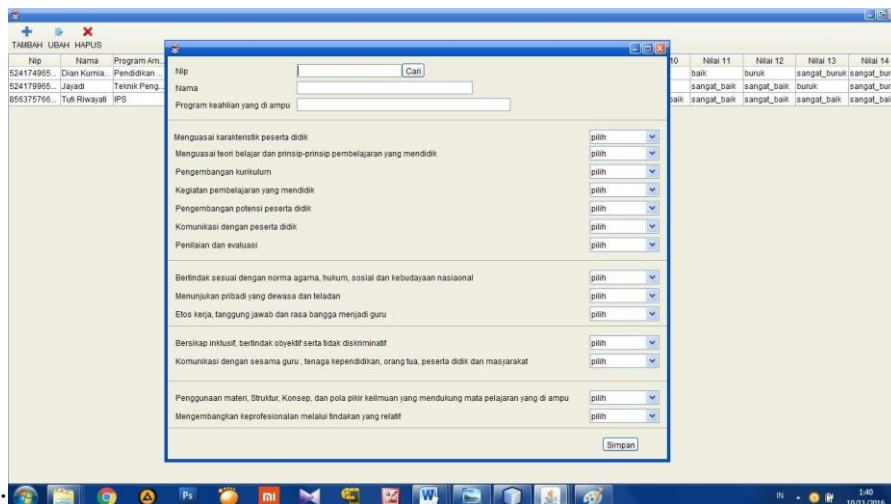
TAMBAH UBAH HAPUS

| Nip | Nama | Program Am... |
|---|---|---|
| 524174965... | Dian Kurnia... | Pendidikan ... |
| 524179965... | Jajadi | Teknik Peng... |
| 856375766... | Tuti Riwayati | IPS |

| 10 | Nilai 11 | Nilai 12 | Nilai 13 | Nilai 14 |
|---|---|---|---|---|
| | baik | buruk | sangat_buruk | sangat_bur |
| | sangat_baik | sangat_baik | buruk | sangat_bai |
| baik | sangat_baik | sangat_baik | sangat_baik | sangat_bai |

Nip
Cari
Nama
Program keahlian yang di ampu

Menguasai karakteristik peserta didik pilih
Menguasai teori belajar dan prinsip-prinsip pembelajaran yang mendidik pilih
Pengembangan kurikulum pilih
Kegiatan pembelajaran yang mendidik pilih
Pengembangan potensi peserta didik pilih
Komunikasi dengan peserta didik pilih
Penilaian dan evaluasi pilih

Bertindak sesuai dengan norma agama, hukum, sosial dan kebudayaan nasiaonal pilih
Menunjukan pribadi yang dewasa dan teladan pilih
Etos kerja, tanggung jawab dan rasa bangga menjadi guru pilih

Bersikap inklusif, bertindak obyektif serta tidak diskriminatif pilih
Komunikasi dengan sesama guru , tenaga kependidikan, orang tua, peserta didik dan masyarakat pilih

Penggunaan materi, Struktur, Konsep, dan pola pikir keilmuan yang mendukung mata pelajaran yang di ampu pilih
Mengembangkan keprofesionalan melalui tindakan yang relatif pilih

Simpan

IN 1:40 10/11/2016